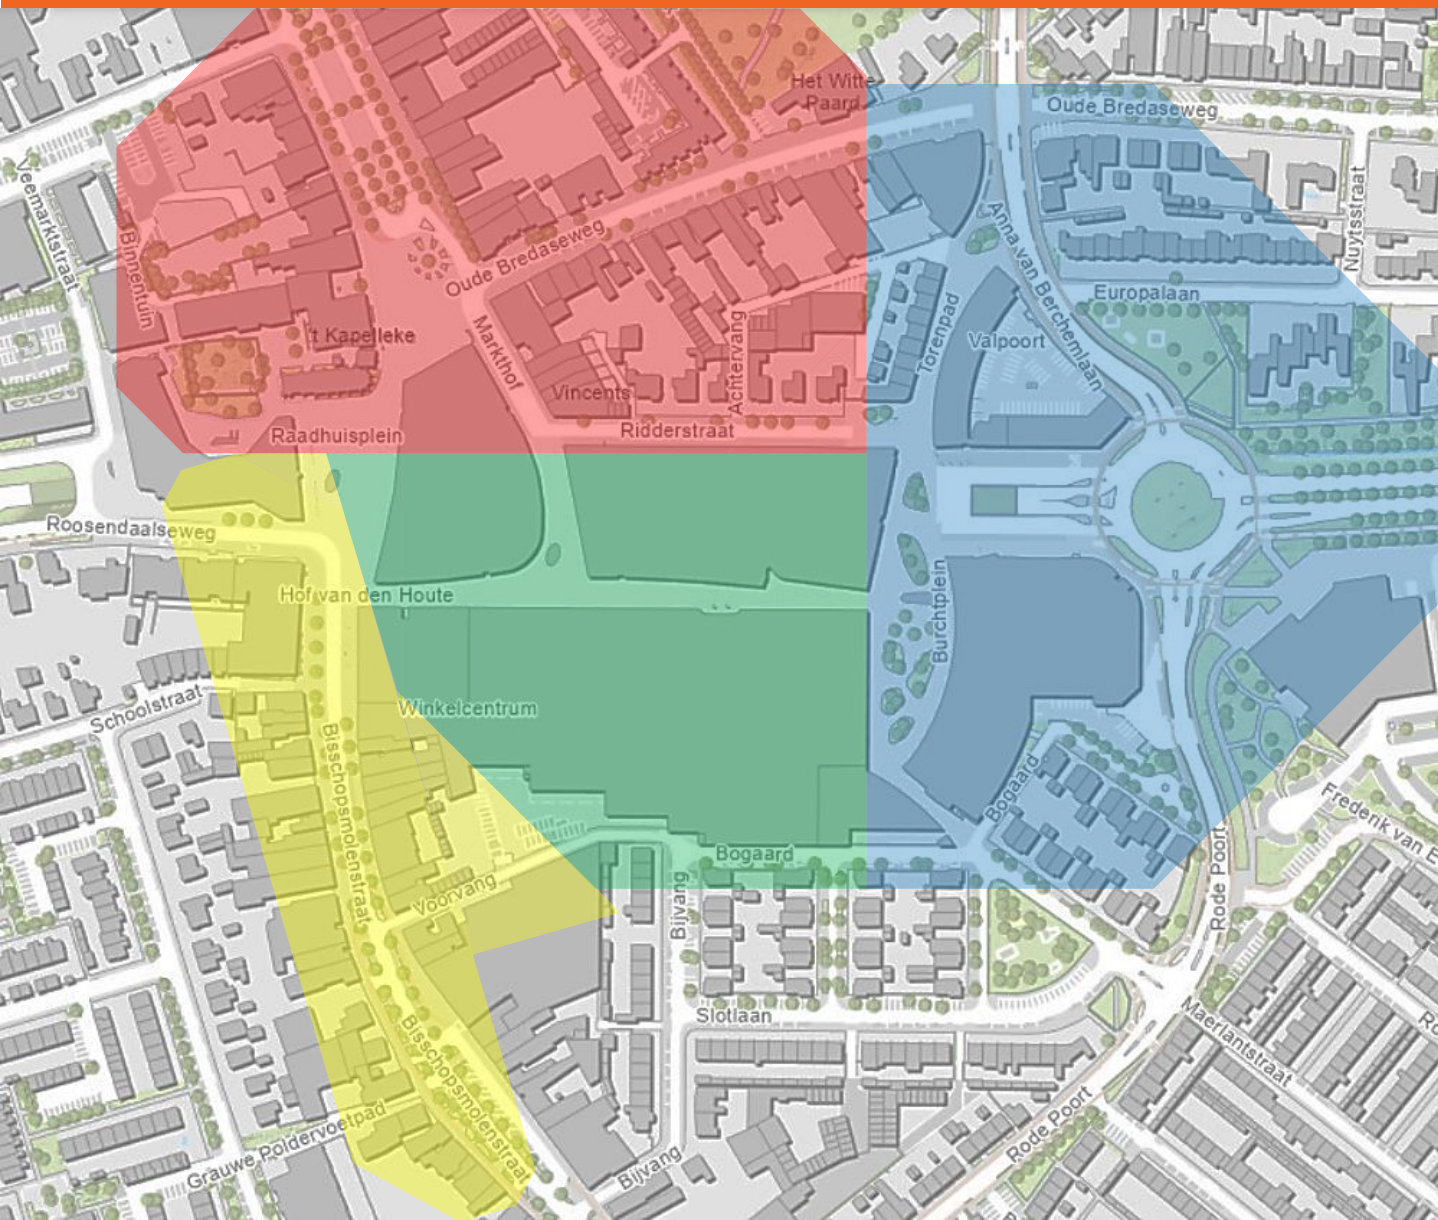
Het Witte Paard
Oude Bredaseweg
Veemarktstraat
Binnentuin
Oude Bredaseweg
Nuytsstraat
Anna van Berchemlaan
Europalaan
't Kapelleke
Markthof
Achtervang
Torenpad
Valpoort
Vincents
Raadhuisplein
Ridderstraat
Roosendaalseweg
Hof van den Houte
Burchtplein
Schoolstraat
Winkelcentrum
Bisschopsmolenstraat
Bogaard
Frederik van E
Bogaard
Voorvang
Bijvang
Rode Poort
Slotlaan
Bisschopsmolenstraat
Maerlantstraat
Grauwe Poldervoetpad
Rode Poort
Bijvang